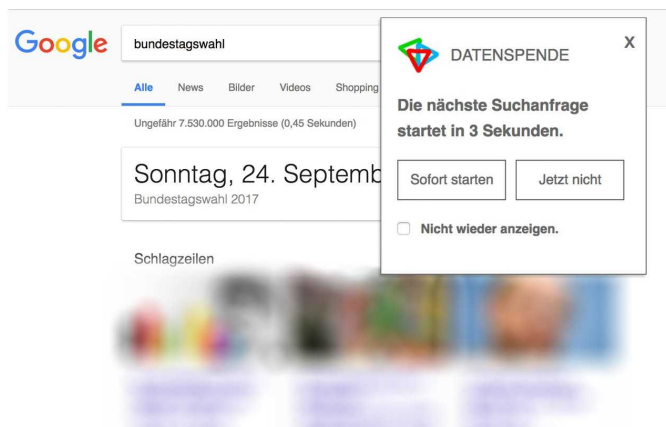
Google

bundestagswahl

Alle News Bilder Videos Shopping

Ungefähr 7.530.000 Ergebnisse (0,45 Sekunden)

Sonntag, 24. Septemb

Bundestagswahl 2017

Schlagzeilen

DATENSPENDE

X

Die nächste Suchanfrage startet in 3 Sekunden.

Sofort starten

Jetzt nicht

Nicht wieder anzeigen.